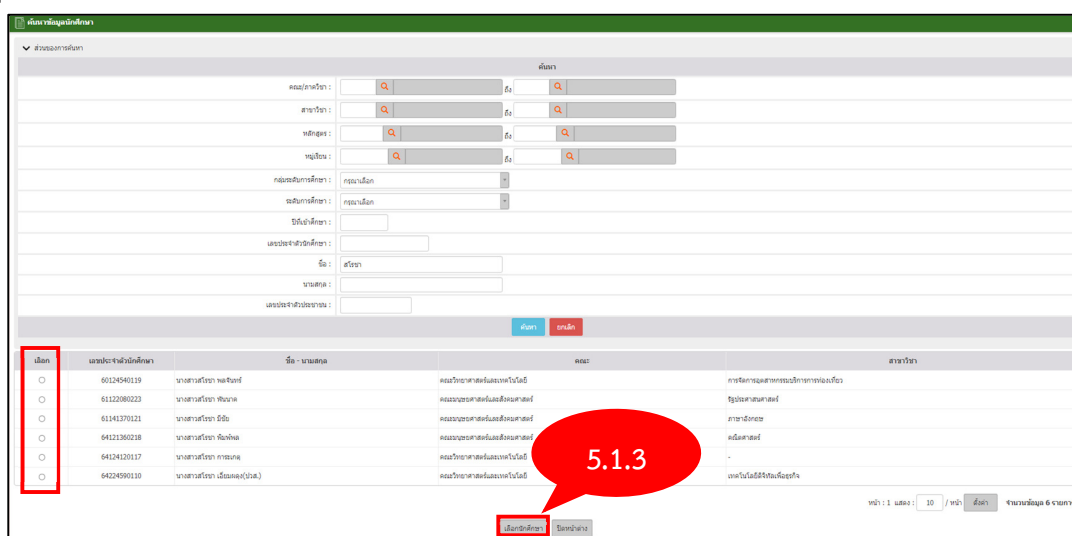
ค้นหาข้อมูลนักศึกษา

ส่วนของการค้นหา

ค้นหา

คณะ/ภาควิชา : ถึง

สาขาวิชา : ถึง

หลักสูตร : ถึง

หมู่เรียน : ถึง

กลุ่มระดับการศึกษา : กรุณาเลือก

ระดับการศึกษา : กรุณาเลือก

ปีที่เข้าศึกษา :

เลขประจำตัวนักศึกษา :

ชื่อ : สโรชา

นามสกุล :

เลขประจำตัวประชาชน :

ค้นหา ยกเลิก

| เลือก | เลขประจำตัวนักศึกษา | ชื่อ - นามสกุล | คณะ | สาขาวิชา |
|---|---|---|---|---|
| ○ | 60124540119 | นางสาวสโรชา พลจันทร์ | คณะวิทยาศาสตร์และเทคโนโลยี | การจัดการอุตสาหกรรมบริการการท่องเที่ยว |
| ○ | 61122080223 | นางสาวสโรชา พิมพาด | คณะมนุษยศาสตร์และสังคมศาสตร์ | รัฐประศาสนศาสตร์ |
| ○ | 61141370121 | นางสาวสโรชา มีชัย | คณะมนุษยศาสตร์และสังคมศาสตร์ | ภาษาอังกฤษ |
| ○ | 64121360218 | นางสาวสโรชา พิมพ์พล | คณะมนุษยศาสตร์และสังคมศาสตร์ | คณิตศาสตร์ |
| ○ | 64124120117 | นางสาวสโรชา ภาระเกตุ | คณะวิทยาศาสตร์และเทคโนโลยี | - |
| ○ | 64224590110 | นางสาวสโรชา เอี่ยมผดุง(ปวส.) | คณะวิทยาศาสตร์และเทคโนโลยี | เทคโนโลยีดิจิทัลเพื่อธุรกิจ |

5.1.3

หน้า : 1 แสดง : 10 / หน้า ตั้งค่า จำนวนข้อมูล 6 รายการ

เลือกนักศึกษา ปิดหน้าต่าง